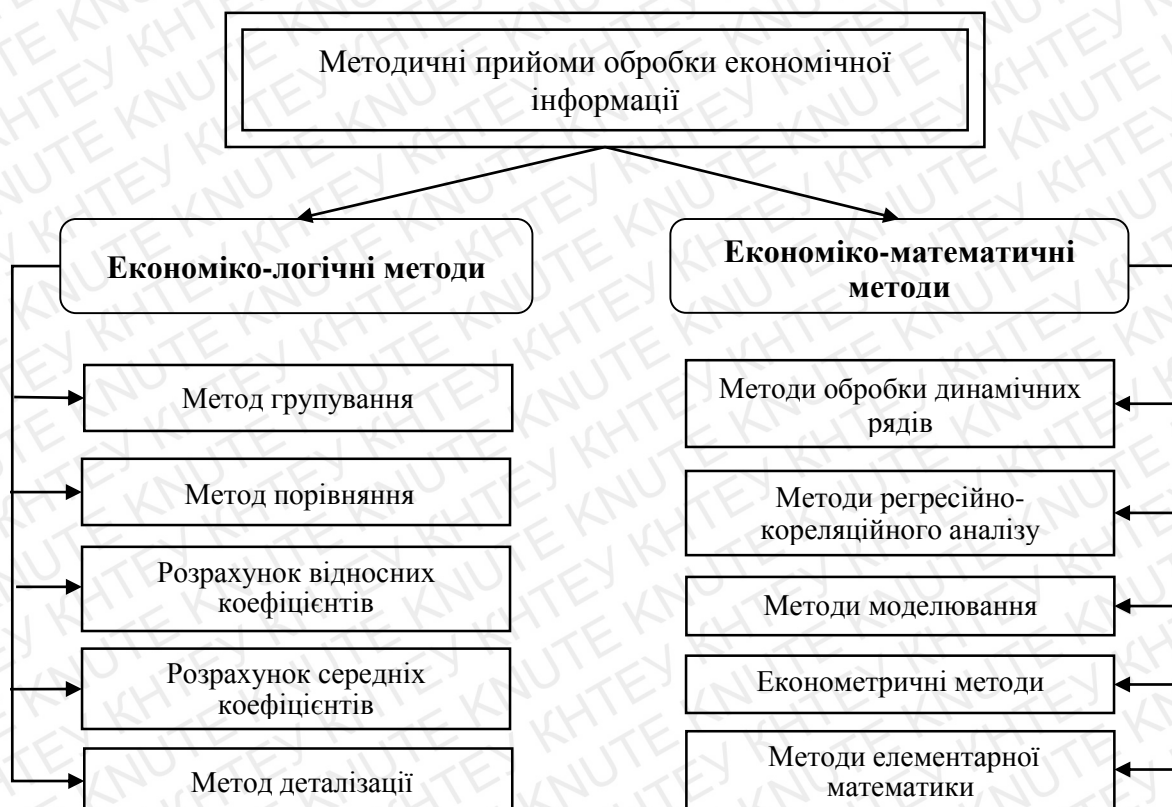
Методичні прийоми обробки економічної інформації

Економіко-логічні методи

Метод групування

Метод порівняння

Розрахунок відносних коефіцієнтів

Розрахунок середніх коефіцієнтів

Метод деталізації

Економіко-математичні методи

Методи обробки динамічних рядів

Методи регресійно-кореляційного аналізу

Методи моделювання

Економетричні методи

Методи елементарної математики